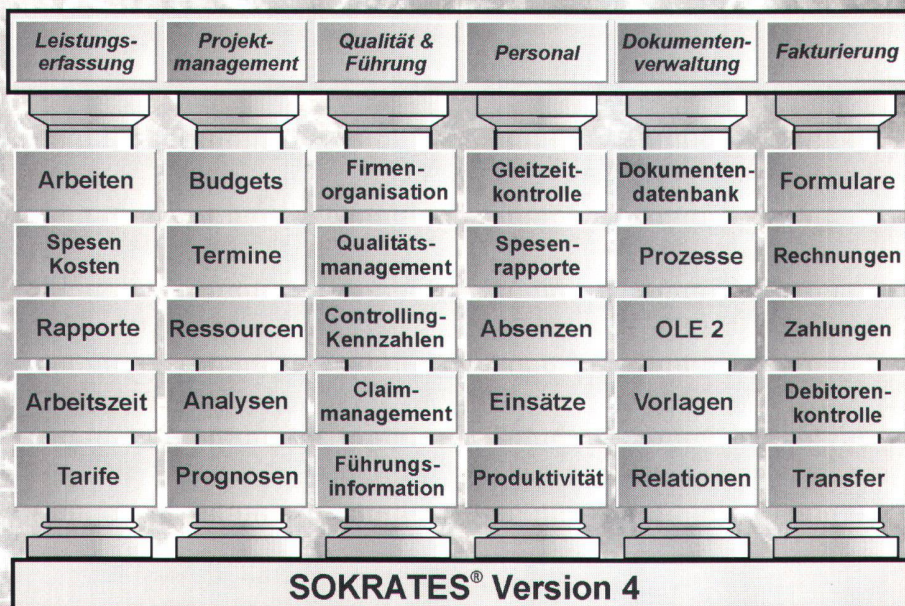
| Leistungserfassung | Projektmanagement | Qualität & Führung | Personal | Dokumentenverwaltung | Fakturierung |
|---|---|---|---|---|---|
| Arbeiten | Budgets | Firmenorganisation | Gleitzeitkontrolle | Dokumentendatenbank | Formulare |
| Spesen Kosten | Termine | Qualitätsmanagement | Spesenrapporte | Prozesse | Rechnungen |
| Rapporte | Ressourcen | Controlling-Kennzahlen | Absenzen | OLE 2 | Zahlungen |
| Arbeitszeit | Analysen | Claimmanagement | Einsätze | Vorlagen | Debitorenkontrolle |
| Tarife | Prognosen | Führungsinformation | Produktivität | Relationen | Transfer |

SOKRATES® Version 4